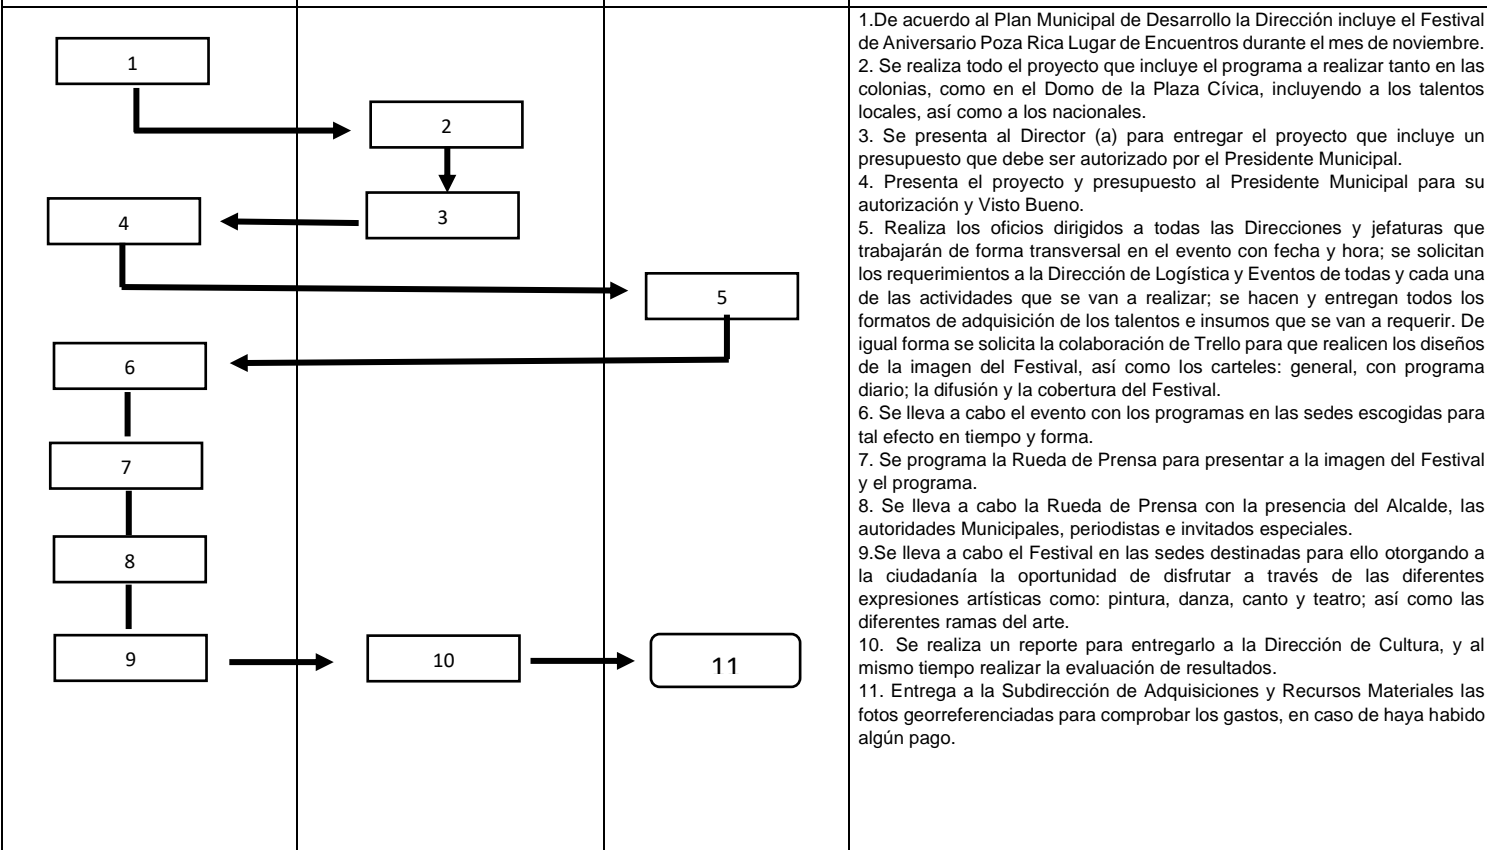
1

2

3

4

5

6

7

8

9

10

11

1.De acuerdo al Plan Municipal de Desarrollo la Dirección incluye el Festival de Aniversario Poza Rica Lugar de Encuentros durante el mes de noviembre.
2. Se realiza todo el proyecto que incluye el programa a realizar tanto en las colonias, como en el Domo de la Plaza Cívica, incluyendo a los talentos locales, así como a los nacionales.
3. Se presenta al Director (a) para entregar el proyecto que incluye un presupuesto que debe ser autorizado por el Presidente Municipal.
4. Presenta el proyecto y presupuesto al Presidente Municipal para su autorización y Visto Bueno.
5. Realiza los oficios dirigidos a todas las Direcciones y jefaturas que trabajarán de forma transversal en el evento con fecha y hora; se solicitan los requerimientos a la Dirección de Logística y Eventos de todas y cada una de las actividades que se van a realizar; se hacen y entregan todos los formatos de adquisición de los talentos e insumos que se van a requerir. De igual forma se solicita la colaboración de Trello para que realicen los diseños de la imagen del Festival, así como los carteles: general, con programa diario; la difusión y la cobertura del Festival.
6. Se lleva a cabo el evento con los programas en las sedes escogidas para tal efecto en tiempo y forma.
7. Se programa la Rueda de Prensa para presentar a la imagen del Festival y el programa.
8. Se lleva a cabo la Rueda de Prensa con la presencia del Alcalde, las autoridades Municipales, periodistas e invitados especiales.
9.Se lleva a cabo el Festival en las sedes destinadas para ello otorgando a la ciudadanía la oportunidad de disfrutar a través de las diferentes expresiones artísticas como: pintura, danza, canto y teatro; así como las diferentes ramas del arte.
10. Se realiza un reporte para entregarlo a la Dirección de Cultura, y al mismo tiempo realizar la evaluación de resultados.
11. Entrega a la Subdirección de Adquisiciones y Recursos Materiales las fotos georreferenciadas para comprobar los gastos, en caso de haya habido algún pago.